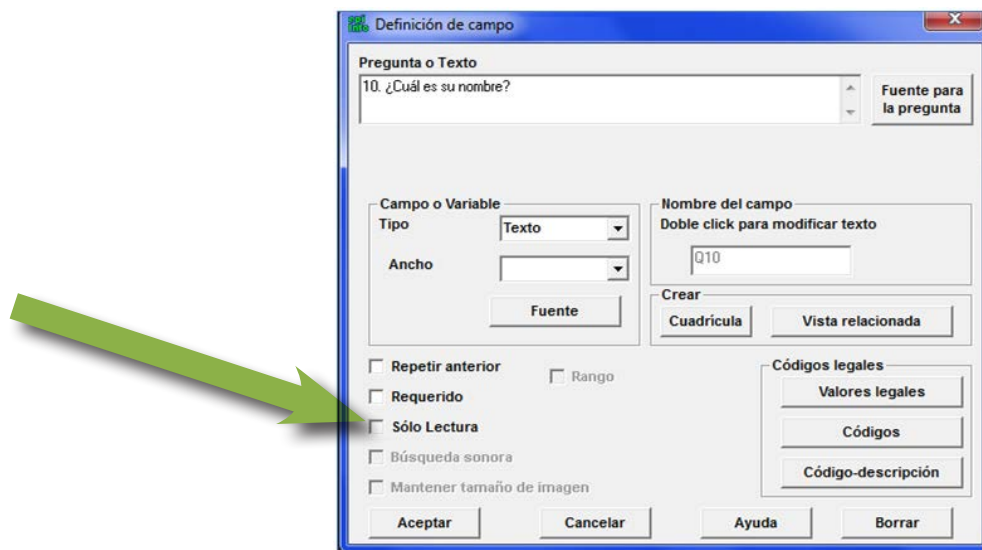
Definición de campo

Pregunta o Texto
10. ¿Cuál es su nombre?

Fuente para la pregunta

Campo o Variable
Tipo Texto
Ancho
Fuente

Nombre del campo
Doble click para modificar texto
Q10

Crear
Cuadrícula
Vista relacionada

Repetir anterior
Rango
Requerido
Sólo Lectura
Búsqueda sonora
Mantener tamaño de imagen

Códigos legales
Valores legales
Códigos
Código-descripción

Aceptar
Cancelar
Ayuda
Borrar